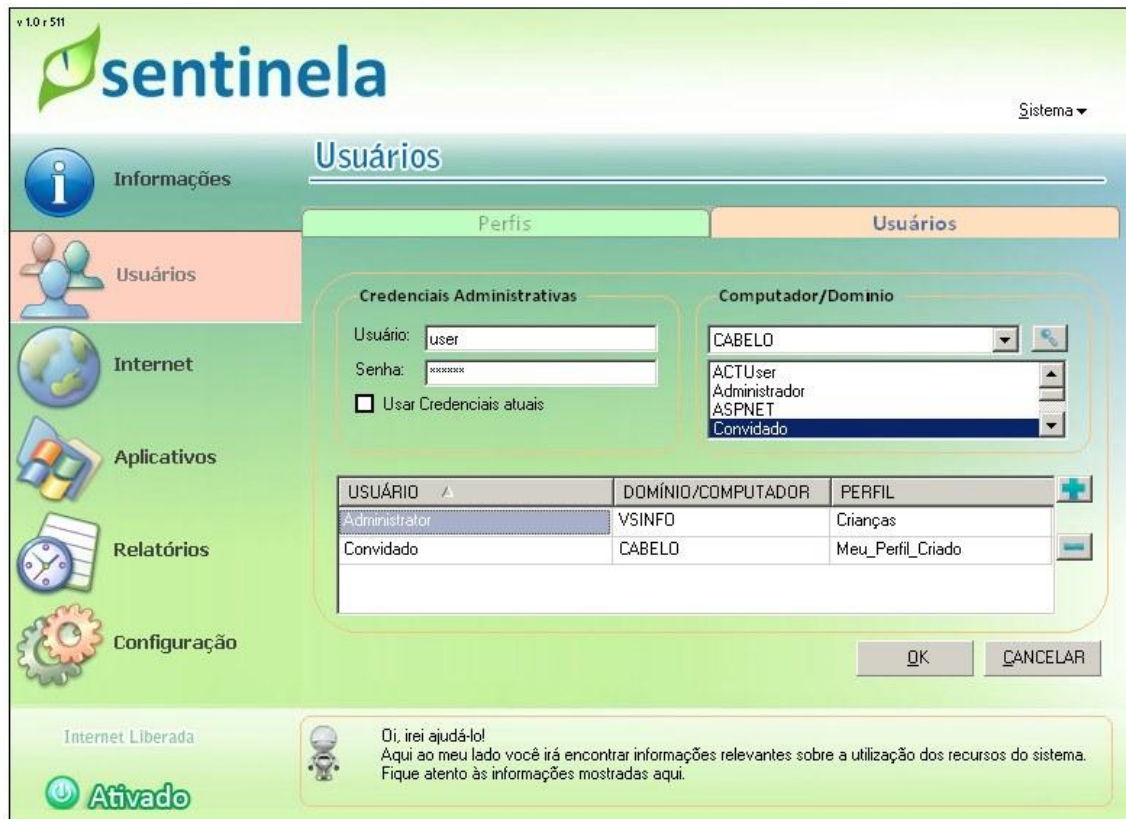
v 1.0 r 511

sentinela

Sistema

Informações

Usuários

Internet

Aplicativos

Relatórios

Configuração

Usuários

Perfis

Usuários

Credenciais Administrativas

Usuário: user

Senha: ******

Usar Credenciais atuais

Computador/Dominio

CABELO

ACTUser
Administrador
ASPNET
Convidado

| USUÁRIO | DOMÍNIO/COMPUTADOR | PERFIL |
|---|---|---|
| Administrator | VSINFO | Crianças |
| Convidado | CABELO | Meu_Perfil_Criado |

OK

CANCELAR

Internet Liberada

Ativado

Oi, irei ajudá-lo!
Aqui ao meu lado você irá encontrar informações relevantes sobre a utilização dos recursos do sistema.
Fique atento às informações mostradas aqui.